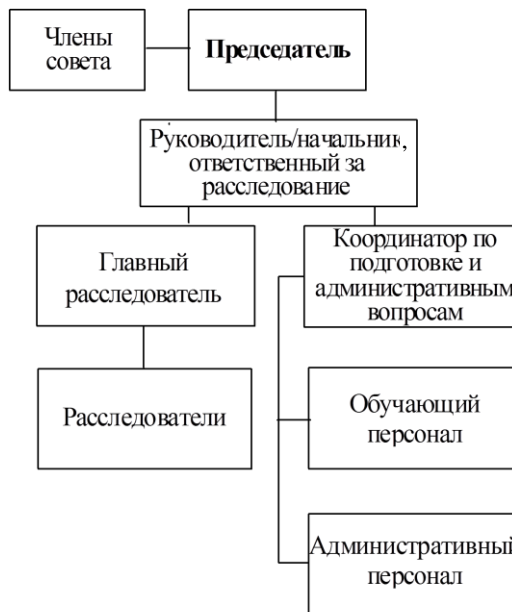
Члены совета

Председатель

Руководитель/начальник, ответственный за расследование

Главный расследователь

Координатор по подготовке и административным вопросам

Расследователи

Обучающий персонал

Административный персонал